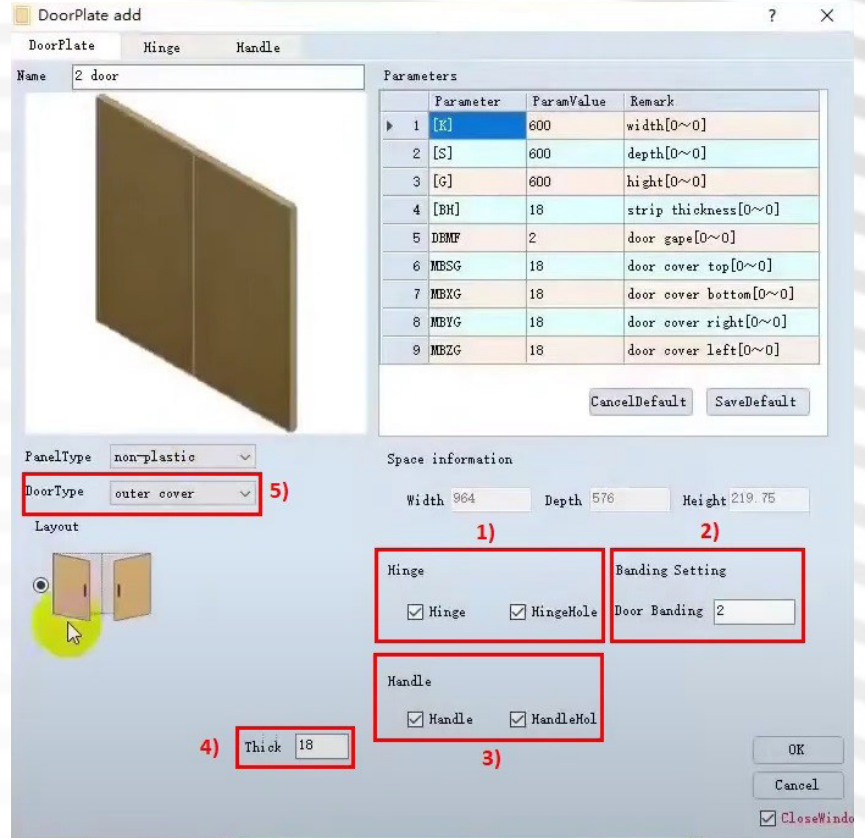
DoorPlate add ? ×

DoorPlate Hinge Handle

Name 2 door

Parameters

| | Parameter | ParamValue | Remark |
|---|---|---|---|
| 1 | [K] | 600 | width[0~0] |
| 2 | [S] | 600 | depth[0~0] |
| 3 | [G] | 600 | hight[0~0] |
| 4 | [BH] | 18 | strip thickness[0~0] |
| 5 | DBMF | 2 | door gape[0~0] |
| 6 | MBSG | 18 | door cover top[0~0] |
| 7 | MBXG | 18 | door cover bottom[0~0] |
| 8 | MBYG | 18 | door cover right[0~0] |
| 9 | MBZG | 18 | door cover left[0~0] |

CancelDefault SaveDefault

PanelType non-plastic

DoorType outer cover 5)

Layout

Space information

Width 964 Depth 576 Height 219.75

1) 2)

Hinge
Hinge HingeHole

Banding Setting
Door Banding 2

Handle
Handle HandleHol

3)

4) Thick 18

OK

Cancel

CloseWindo